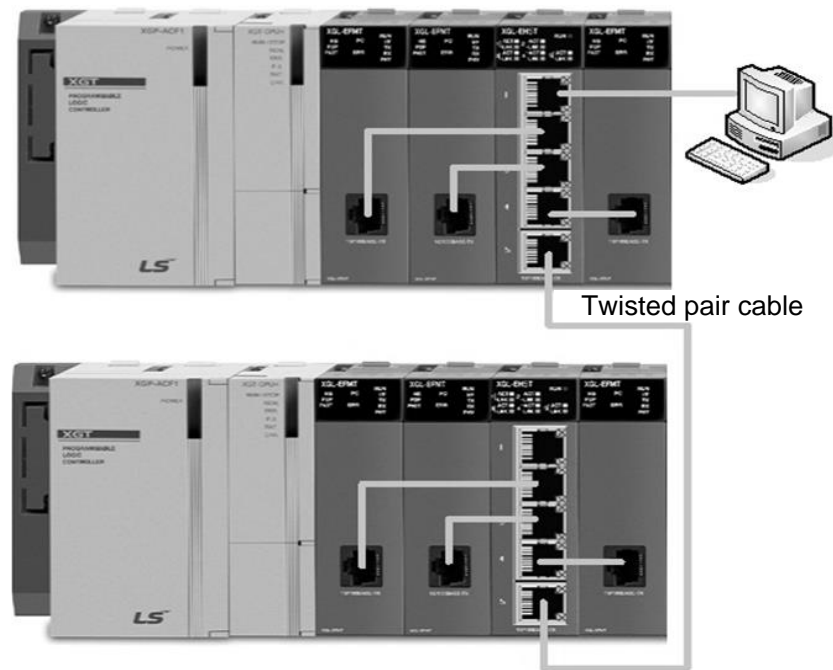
XGP-ACF1
POWER
XGT
PROGRAMMABLE LOGIC CONTROLLER
XGT CPUH
XGL-EFMT
XGL-EFMT
XGL-EH5T
XGL-EFMT
LS

Twisted pair cable

XGP-ACF1
POWER
XGT
PROGRAMMABLE LOGIC CONTROLLER
XGT CPUH
XGL-EFMT
XGL-EFMT
XGL-EH5T
XGL-EFMT
LS